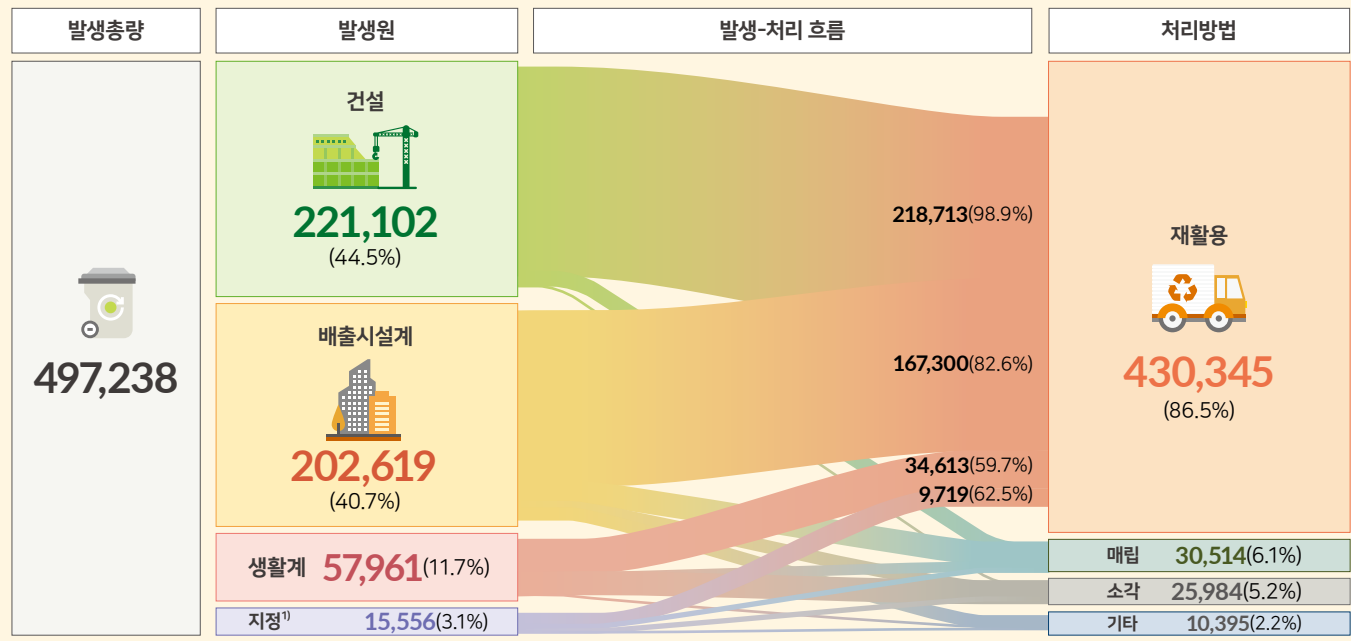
발생총량

497,238

발생원

건설

221,102
(44.5%)

배출시설계

202,619
(40.7%)

생활계 57,961(11.7%)

지정$^{1)}$ 15,556(3.1%)

발생-처리 흐름

218,713(98.9%)

167,300(82.6%)

34,613(59.7%)

9,719(62.5%)

처리방법

재활용

430,345
(86.5%)

매립 30,514(6.1%)

소각 25,984(5.2%)

기타 10,395(2.2%)